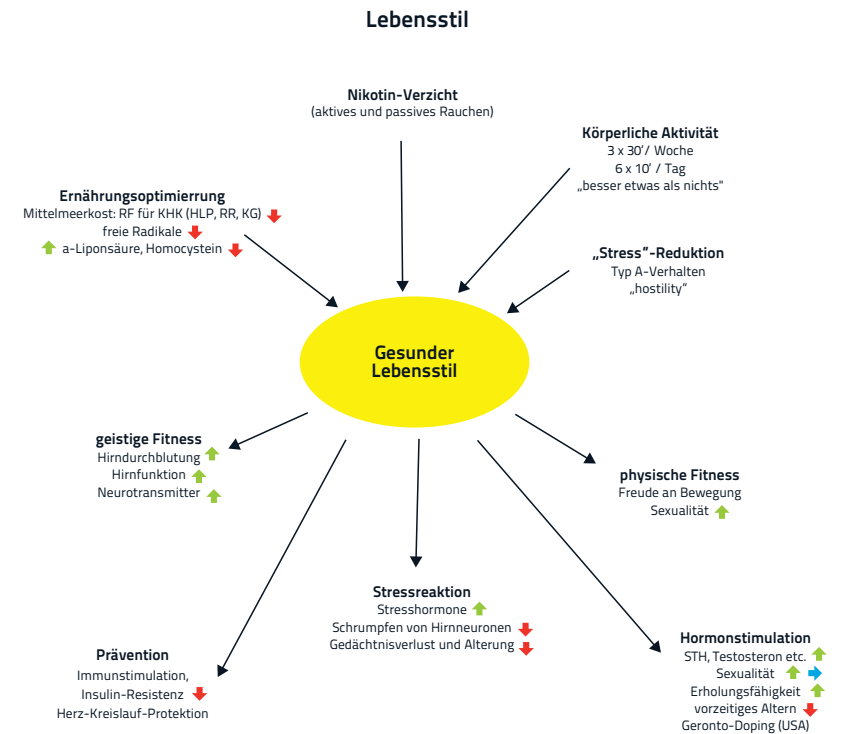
Lebensstil

Nikotin-Verzicht
(aktives und passives Rauchen)

Körperliche Aktivität
3 x 30'/ Woche
6 x 10' / Tag
„besser etwas als nichts"

Ernährungsoptimierrung
Mittelmeerkost: RF für KHK (HLP, RR, KG)
freie Radikale
a-Liponsäure, Homocystein

„Stress"-Reduktion
Typ A-Verhalten
„hostility"

Gesunder Lebensstil

geistige Fitness
Hirndurchblutung
Hirnfunktion
Neurotransmitter

physische Fitness
Freude an Bewegung
Sexualität

Stressreaktion
Stresshormone
Schrumpfen von Hirnneuronen
Gedächtnisverlust und Alterung

Prävention
Immunstimulation,
Insulin-Resistenz
Herz-Kreislauf-Protektion

Hormonstimulation
STH, Testosteron etc.
Sexualität
Erholungsfähigkeit
vorzeitiges Altern
Geronto-Doping (USA)